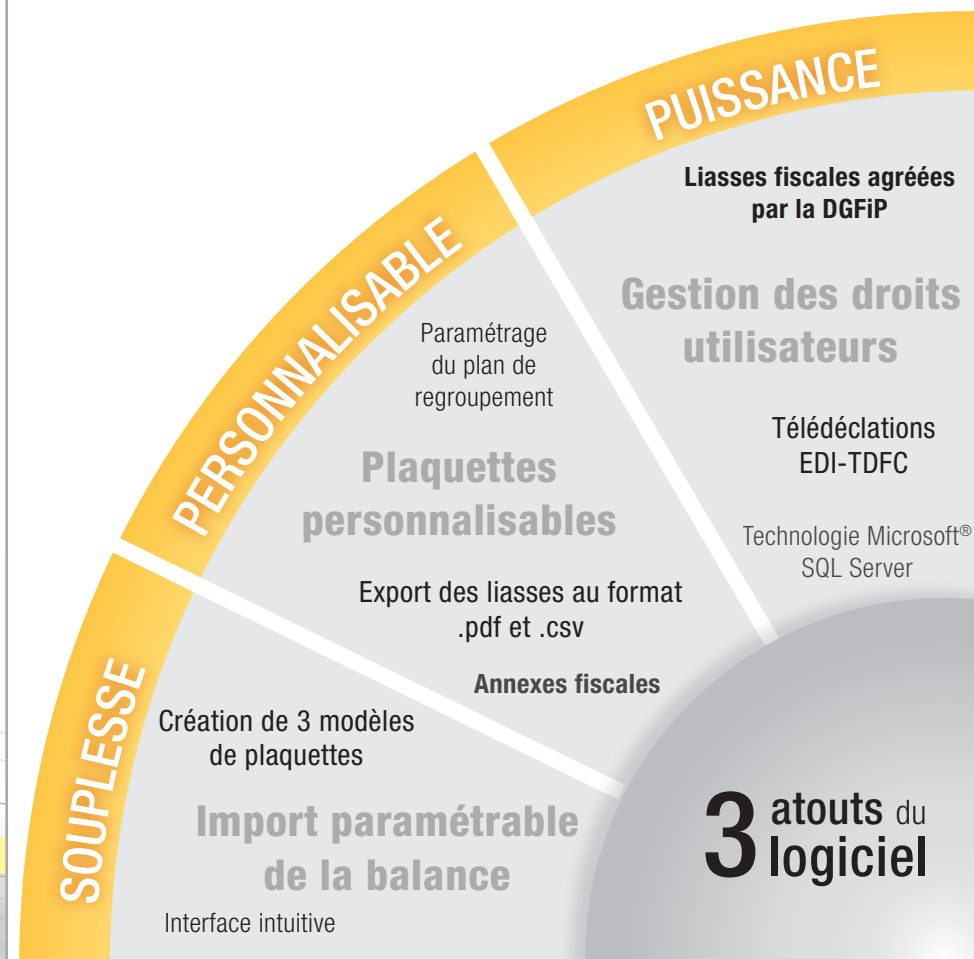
PUISSANCE

Liasses fiscales agréées par la DGFiP

Gestion des droits utilisateurs

Télédéclations EDI-TDFC

Technologie Microsoft® SQL Server

PERSONNALISABLE

Paramétrage du plan de regroupement

Plaquettes personnalisables

Export des liasses au format .pdf et .csv

Annexes fiscales

SOUPLESSE

Création de 3 modèles de plaquettes

Import paramétrable de la balance

Interface intuitive

3 atouts du logiciel